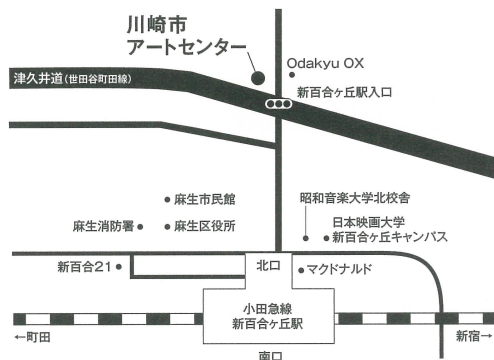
川崎市
アートセンター

Odakyu OX

津久井道（世田谷町田線）

新百合ヶ丘駅入口

麻生市民館

昭和音楽大学北校舎

麻生消防署

麻生区役所

日本映画大学
新百合ヶ丘キャンパス

新百合21

北口

マクドナルド

小田急線
新百合ヶ丘駅

←町田

新宿→

南口